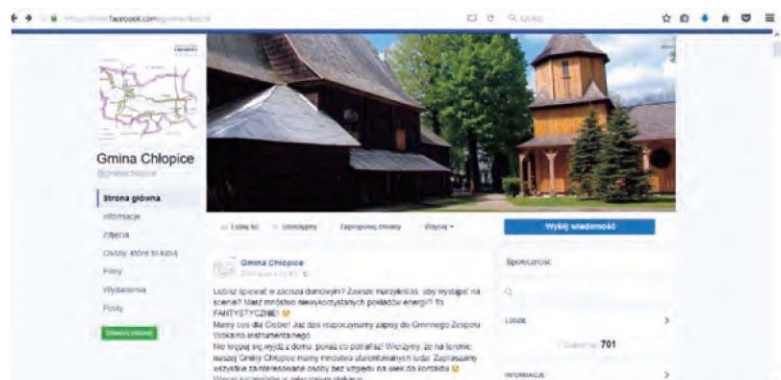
https://www.facebook.com/gminachlopice/

Gmina Chłopice
@gminachlopice

Strona główna
Informacje
Zdjęcia
Osoby, które to lubią
Filmy
Wydarzenia
Posty

Utwórz stronę

Lubię to!
Obserwuj
Zaproponuj zmiany
Więcej

Wyślij wiadomość

Gmina Chłopice

Lubisz śpiewać w zaciszu domowym? Zawsze marzyłeś/aś, aby wystąpić na scenie? Masz mnóstwo niewykorzystanych pokładów energii? To FANTASTYCZNIE!
Mamy coś dla Ciebie! Już dziś rozpoczynamy zapisy do Gminnego Zespołu Wokalno-Instrumentalnego.
Nie krępuj się, wyjdź z domu, pokaż co potrafisz! Wierzymy, że na terenie naszej Gminy Chłopice mamy mnóstwo utalentowanych ludzi. Zapraszamy wszystkie zainteresowane osoby bez względu na wiek do kontaktu
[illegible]

Społeczność

Lubisz

701

INFORMACJE